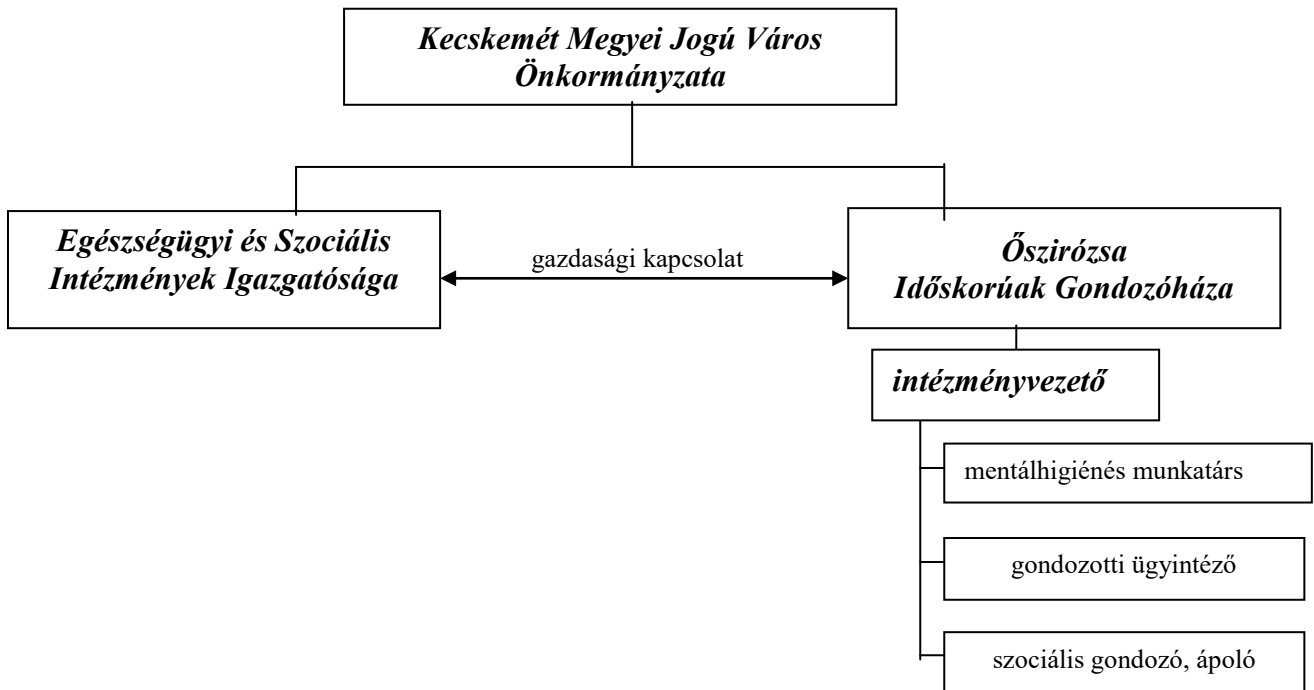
Kecskemét Megyei Jogú Város Önkormányzata

Egészségügyi és Szociális Intézmények Igazgatósága

gazdasági kapcsolat

Őszirózsa Idősкorúak Gondozóháza

intézményvezető

mentálhigiénés munkatárs

gondozotti ügyintéző

szociális gondozó, ápoló